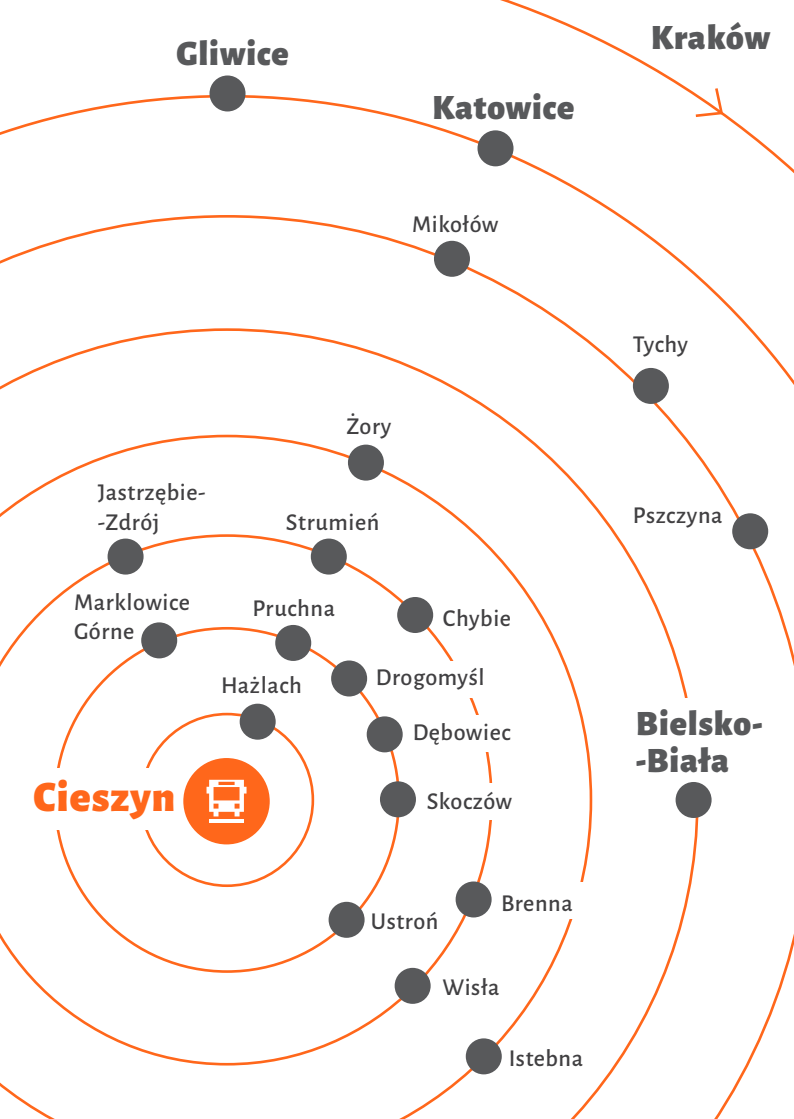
Kraków

Gliwice

Katowice

Mikołów

Tychy

Żory

Pszczyna

Jastrzębie--Zdrój

Strumień

Marklowice Górne

Pruchna

Chybie

Drogomyśl

Hażlach

Dębowiec

Bielsko--Biała

Cieszyn

Skoczów

Brenna

Ustroń

Wisła

Istebna